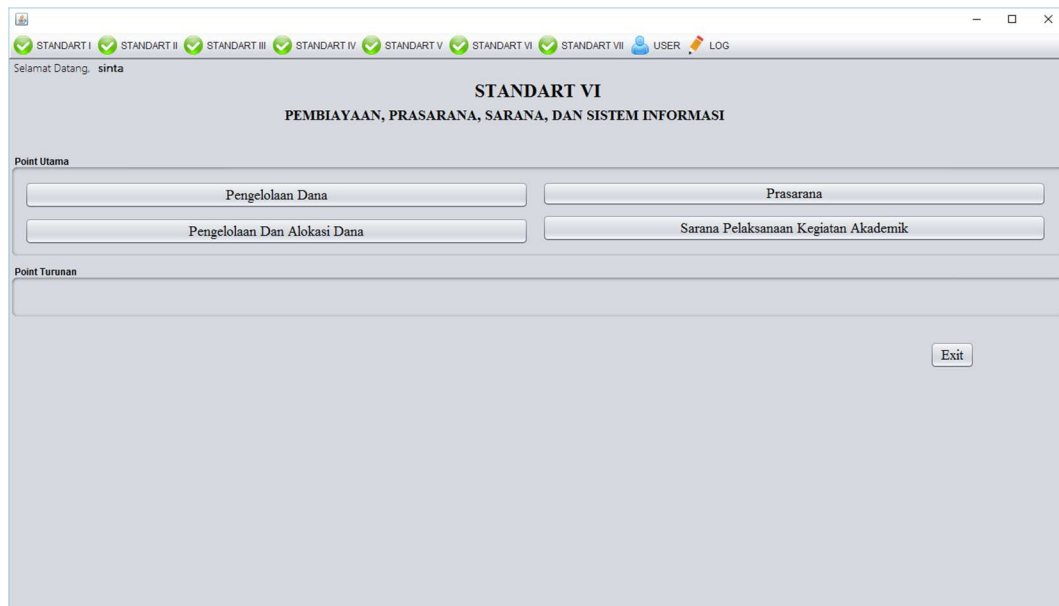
STANDART I STANDART II STANDART III STANDART IV STANDART V STANDART VI STANDART VII USER LOG

Selamat Datang, sinta

STANDART VI

PEMBIAYAAN, PRASARANA, SARANA, DAN SISTEM INFORMASI

Point Utama

Pengelolaan Dana

Prasarana

Pengelolaan Dan Alokasi Dana

Sarana Pelaksanaan Kegiatan Akademik

Point Turunan

Exit